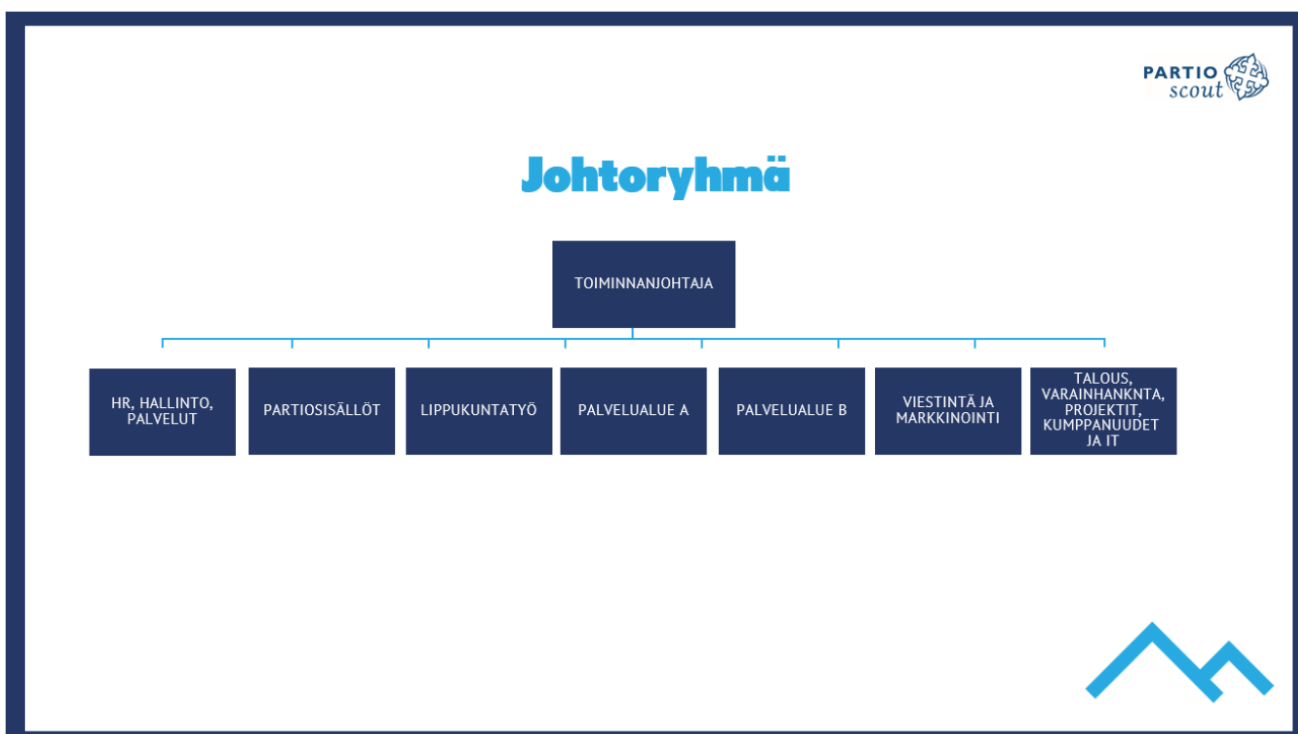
PARTIO scout

Johtoryhmä

TOIMINNANJOHTAJA

HR, HALLINTO, PALVELUT

PARTIOSISÄLLÖT

LIPPUKUNTATYÖ

PALVELUALUE A

PALVELUALUE B

VIESTINTÄ JA MARKKINOINTI

TALOUS, VARAINHANKNTA, PROJEKTIT, KUMPPANUUDET JA IT